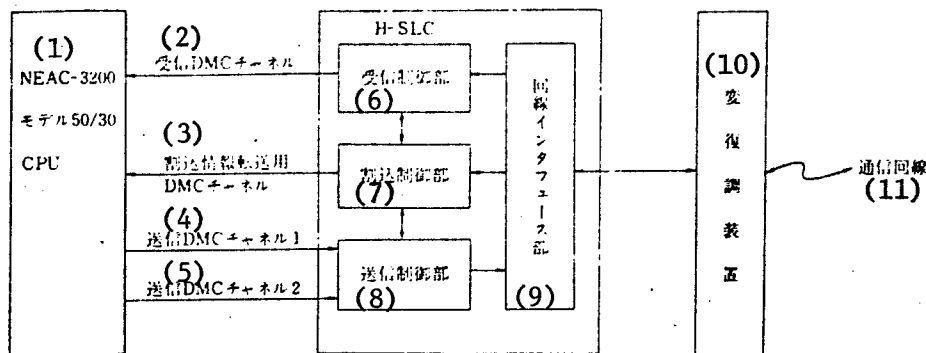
(1)
NEAC-3200
モデル50/30
CPU

(2)
受信DMCチャネル

(3)
割込情報転送用
DMCチャネル

(4)
送信DMCチャネル1

(5)
送信DMCチャネル2

H-SLC

受信制御部
(6)

割込制御部
(7)

送信制御部
(8)

回線インタフェース部
(9)

(10)
変復調装置

通信回線
(11)